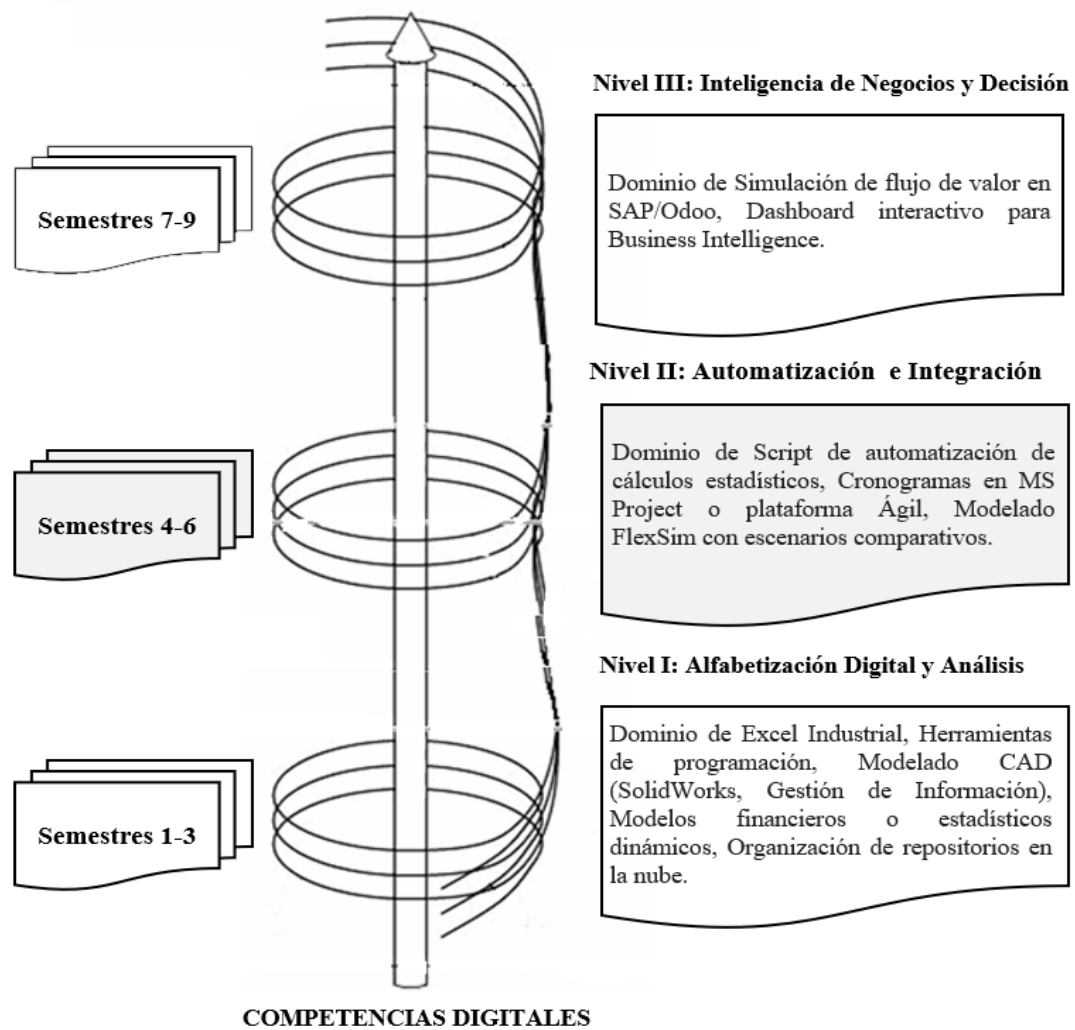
Nivel III: Inteligencia de Negocios y Decisión

Semestres 7-9

Dominio de Simulación de flujo de valor en SAP/Odoo, Dashboard interactivo para Business Intelligence.

Nivel II: Automatización e Integración

Semestres 4-6

Dominio de Script de automatización de cálculos estadísticos, Cronogramas en MS Project o plataforma Ágil, Modelado FlexSim con escenarios comparativos.

Nivel I: Alfabetización Digital y Análisis

Semestres 1-3

Dominio de Excel Industrial, Herramientas de programación, Modelado CAD (SolidWorks, Gestión de Información), Modelos financieros o estadísticos dinámicos, Organización de repositorios en la nube.

COMPETENCIAS DIGITALES